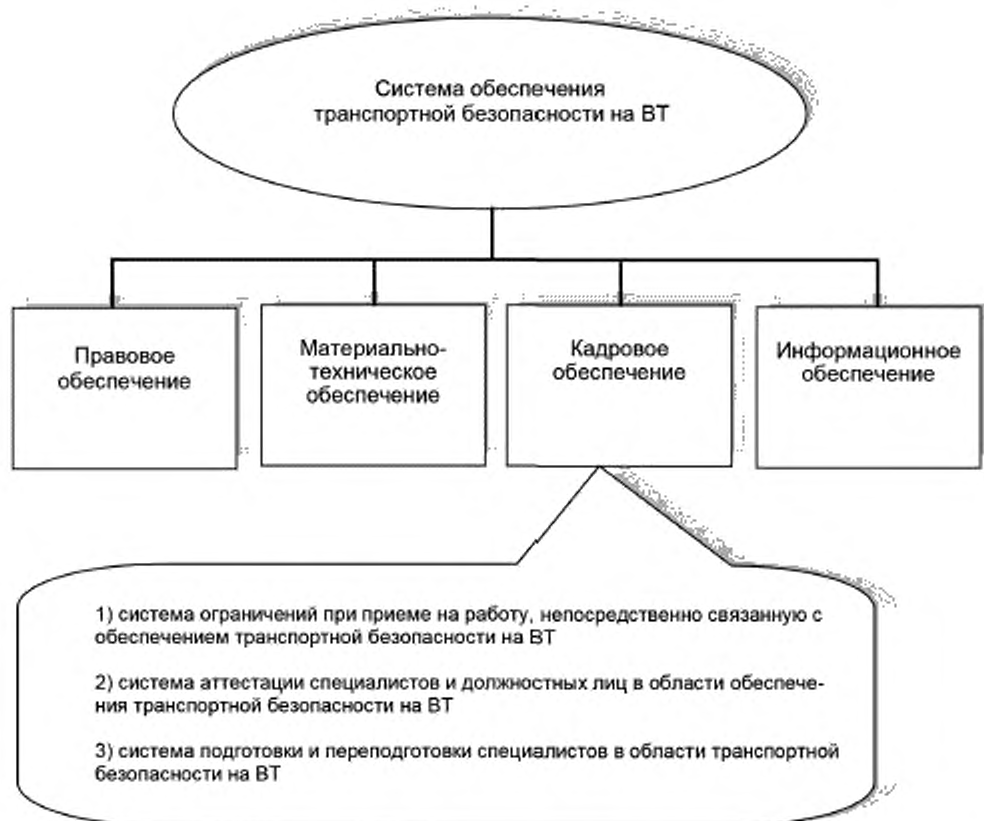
Система обеспечения транспортной безопасности на ВТ

Правовое обеспечение

Материально-техническое обеспечение

Кадровое обеспечение

Информационное обеспечение

1) система ограничений при приеме на работу, непосредственно связанную с обеспечением транспортной безопасности на ВТ

2) система аттестации специалистов и должностных лиц в области обеспечения транспортной безопасности на ВТ

3) система подготовки и переподготовки специалистов в области транспортной безопасности на ВТ